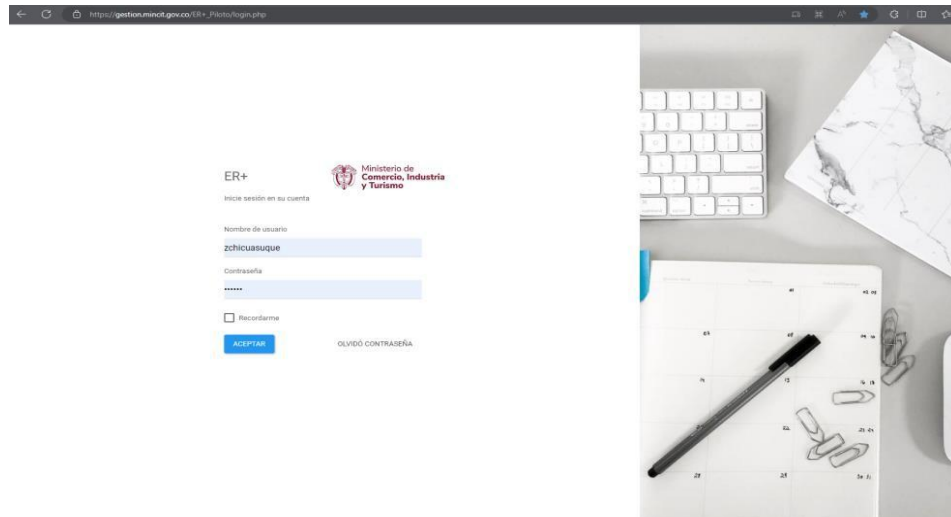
https://gestion.mincit.gov.co/ER+_Piloto/login.php

ER+

Ministerio de Comercio, Industria y Turismo

Inicie sesión en su cuenta

Nombre de usuario

zchicuasuque

Contraseña

••••••

Recordarme

ACEPTAR

OLVIDÓ CONTRASEÑA